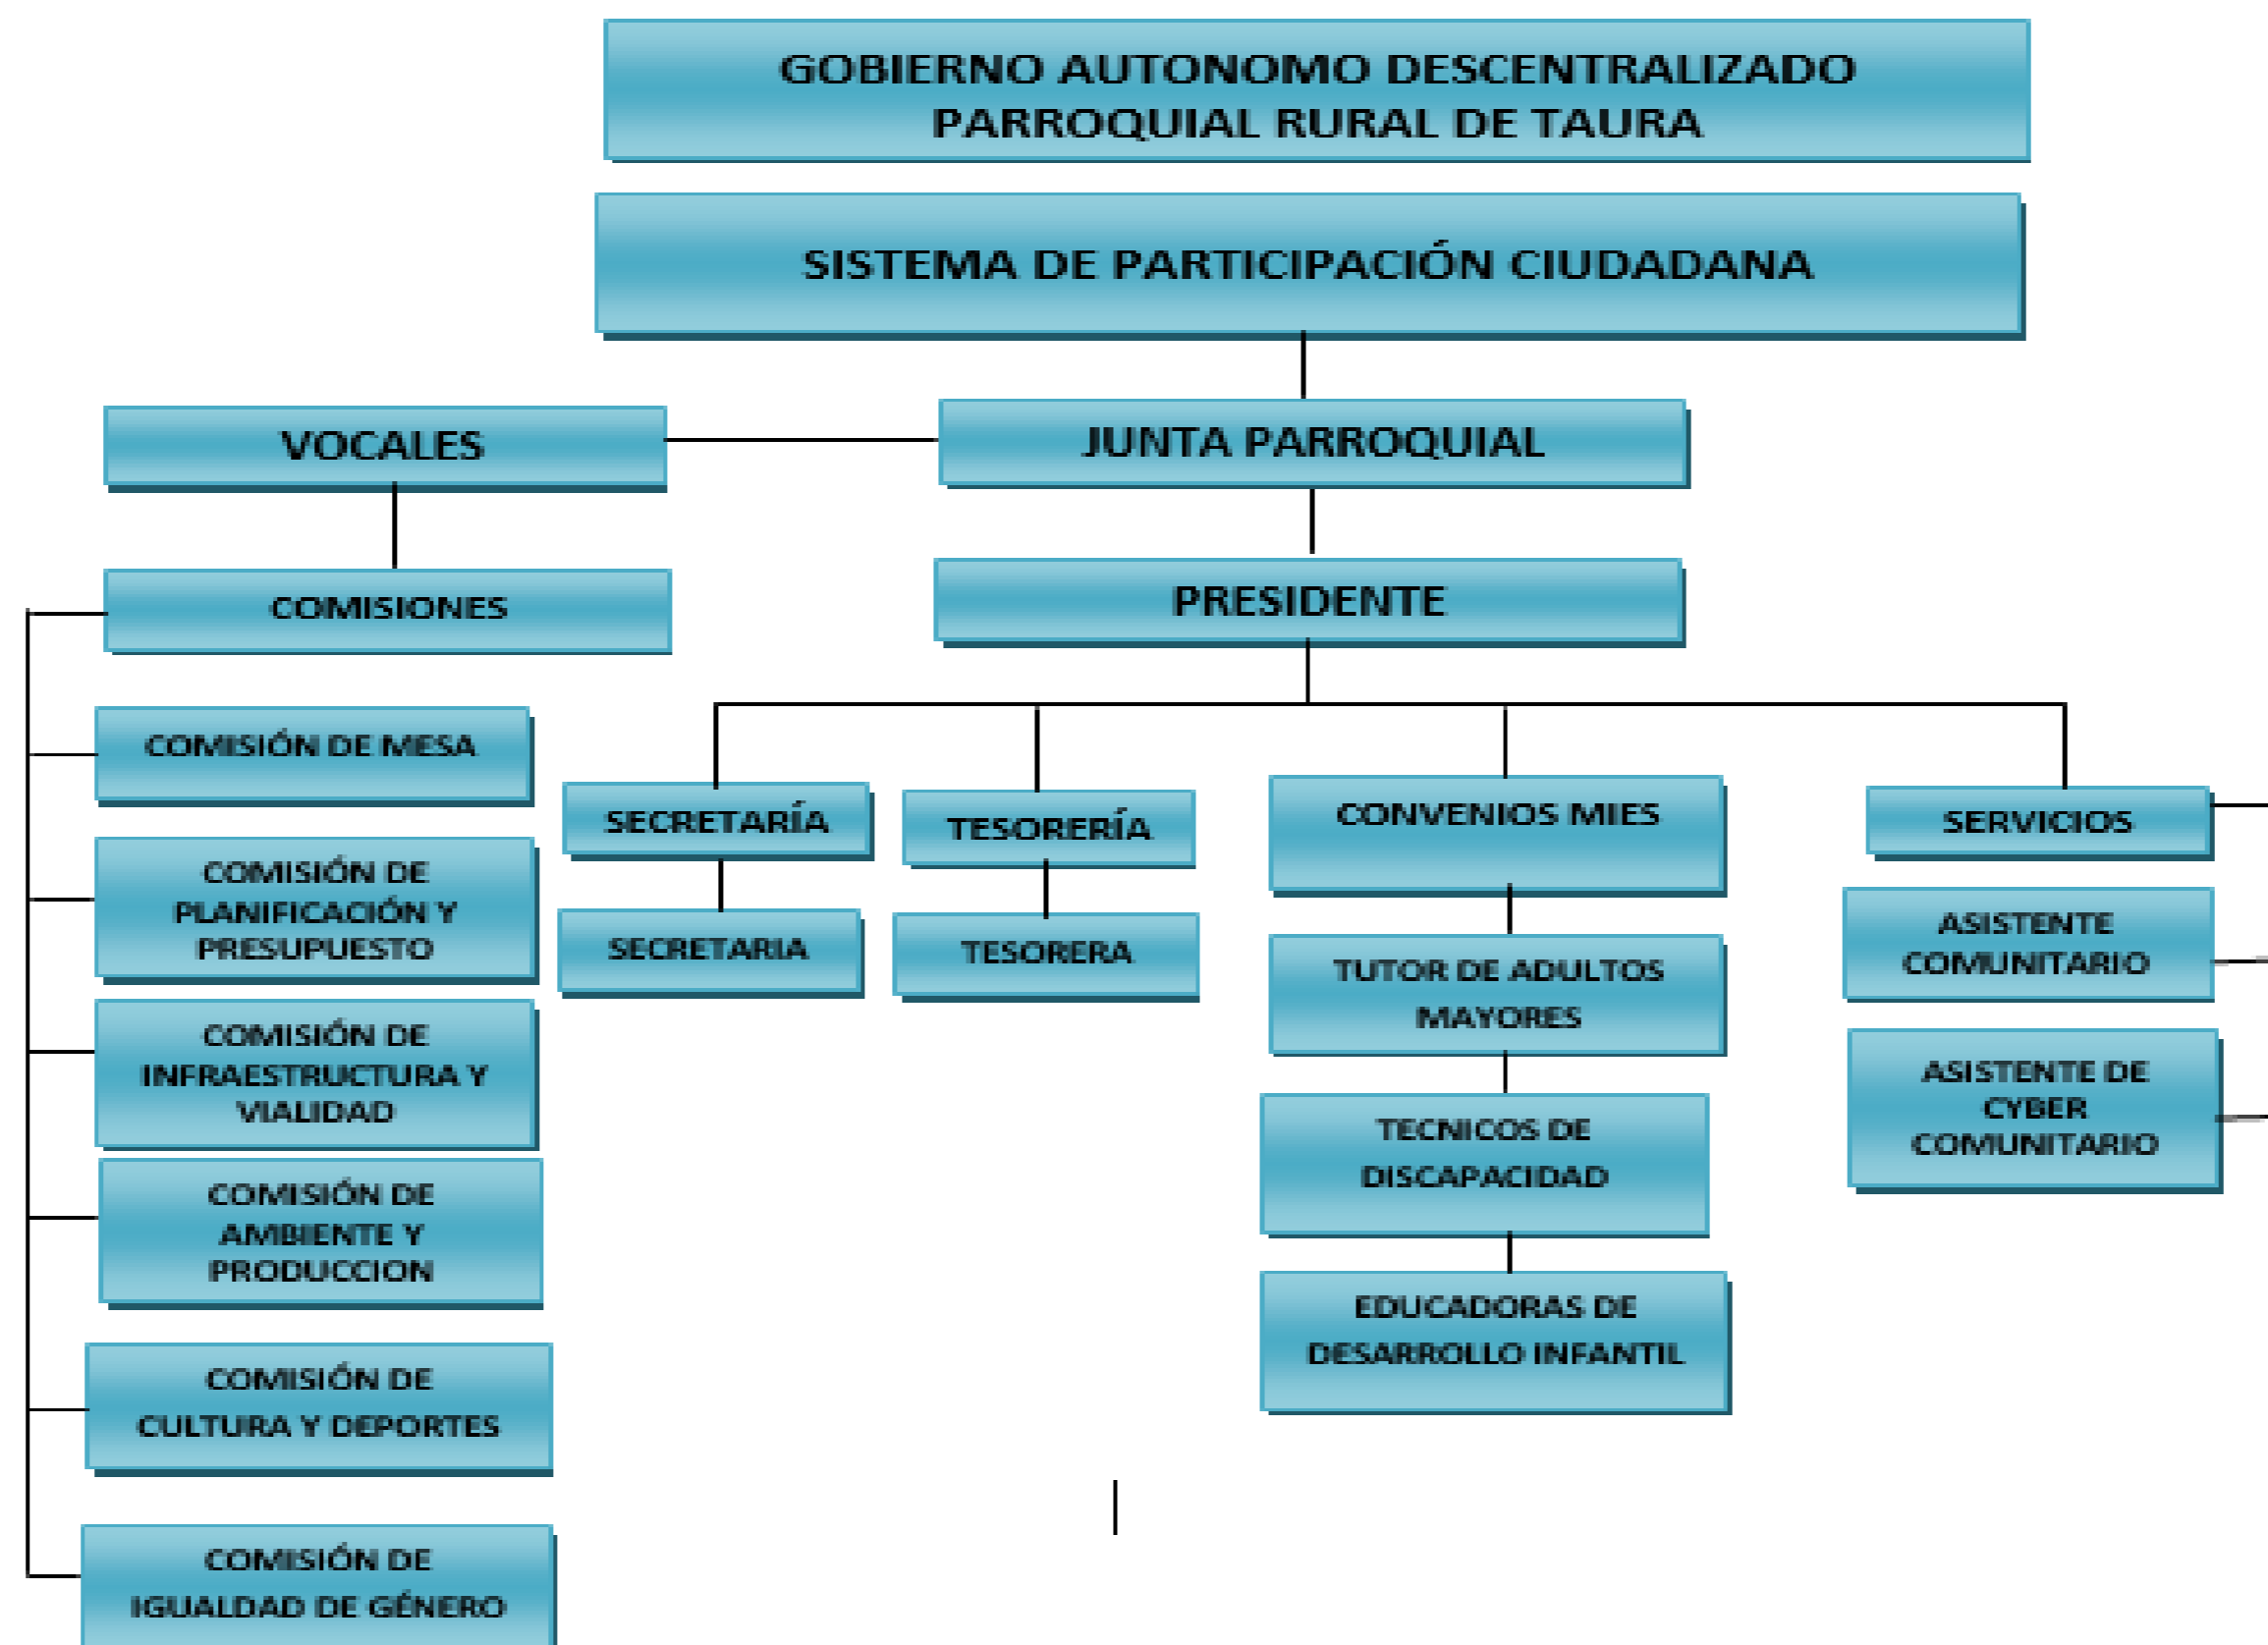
GOBIERNO AUTONOMO DESCENTRALIZADO PARROQUIAL RURAL DE TAURA

SISTEMA DE PARTICIPACIÓN CIUDADANA

VOCALES

JUNTA PARROQUIAL

COMISIONES

PRESIDENTE

COMISIÓN DE MESA

COMISIÓN DE PLANIFICACIÓN Y PRESUPUESTO

COMISIÓN DE INFRAESTRUCTURA Y VIALIDAD

COMISIÓN DE AMBIENTE Y PRODUCCION

COMISIÓN DE CULTURA Y DEPORTES

COMISIÓN DE IGUALDAD DE GÉNERO

SECRETARÍA

SECRETARIA

TESORERÍA

TESORERA

CONVENIOS MIES

TUTOR DE ADULTOS MAYORES

TECNICOS DE DISCAPACIDAD

EDUCADORAS DE DESARROLLO INFANTIL

SERVICIOS

ASISTENTE COMUNITARIO

ASISTENTE DE CYBER COMUNITARIO